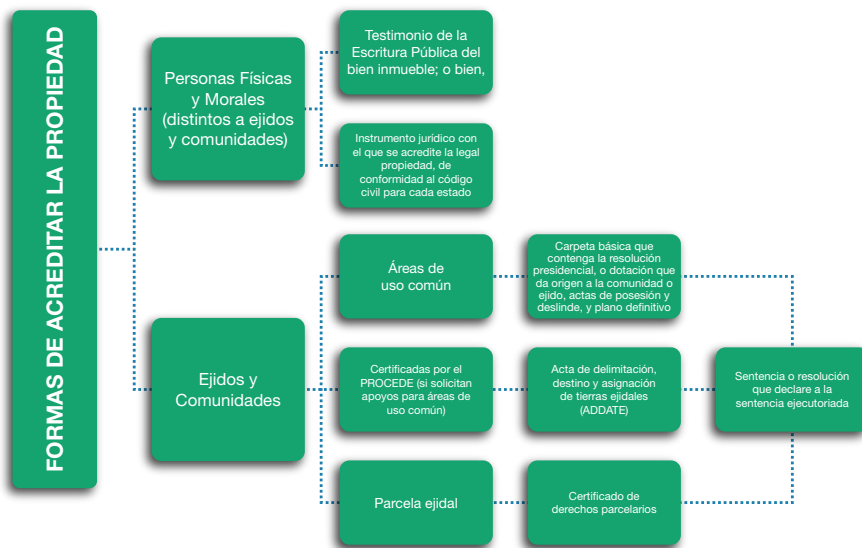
FORMAS DE ACREDITAR LA PROPIEDAD

Personas Físicas y Morales (distintos a ejidos y comunidades)

Testimonio de la Escritura Pública del bien inmueble; o bien,

Instrumento jurídico con el que se acredite la legal propiedad, de conformidad al código civil para cada estado

Ejidos y Comunidades

Áreas de uso común

Carpeta básica que contenga la resolución presidencial, o dotación que da origen a la comunidad o ejido, actas de posesión y deslinde, y plano definitivo

Certificadas por el PROCEDE (si solicitan apoyos para áreas de uso común)

Acta de delimitación, destino y asignación de tierras ejidales (ADDATE)

Sentencia o resolución que declare a la sentencia ejecutoriada

Parcela ejidal

Certificado de derechos parcelarios